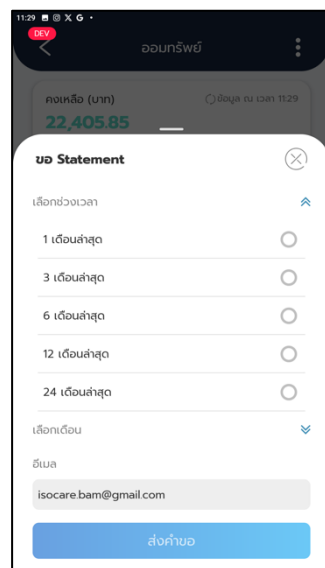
11:29
DEV
ออมทรัพย์
คงเหลือ (บาท)
ข้อมูล ณ เวลา 11:29
22,405.85

ขอ Statement
เลือกช่วงเวลา
1 เดือนล่าสุด
3 เดือนล่าสุด
6 เดือนล่าสุด
12 เดือนล่าสุด
24 เดือนล่าสุด
เลือกเดือน
อีเมล
isocare.bam@gmail.com
ส่งคำขอ